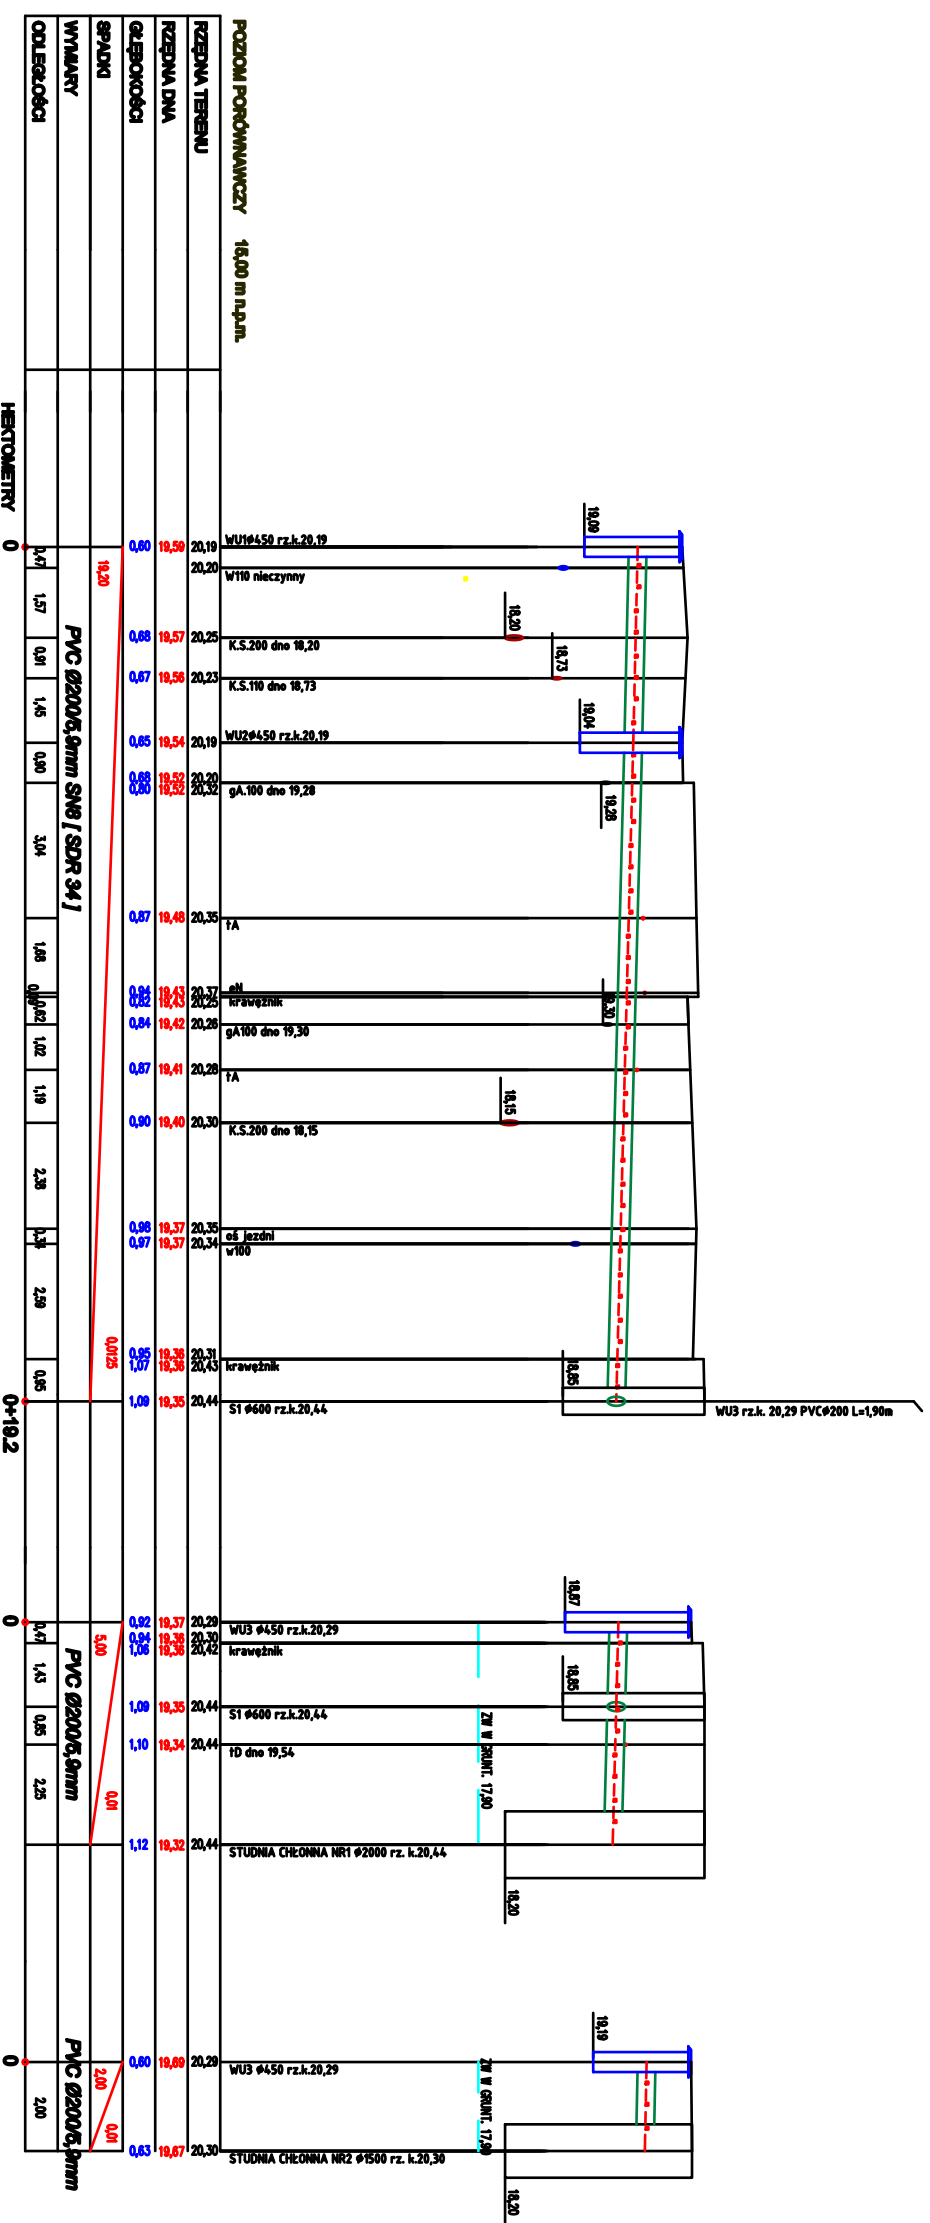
POZIOM PORÓWNAWCZY 16,00 m n.p.m.

RZĘDNA TERENU
RZĘDNA DNA
GŁĘBOKOŚCI
SPADKI
WYMIARY
ODLEGŁOŚCI

HEKTOMETRY

0
0,47
1,57
0,91
1,45
0,90
3,04
1,66
0,02
1,02
1,19
2,38
0,34
2,59
0,85
0+19,2

PVC Ø200/5,9mm SN8 [ SDR 34 ]

19,20
0,0125

0,80 19,59 20,19 WU1Ø450 rz.k.20,19
20,20 W110 nieczynny
0,68 19,57 20,25 K.S.200 dno 18,20
0,67 19,56 20,23 K.S.110 dno 18,73
0,65 19,54 20,19 WU2Ø450 rz.k.20,19
0,68 19,52 20,20
0,80 19,52 20,32 gA.100 dno 19,28
0,87 19,48 20,35 fA
0,94 19,43 20,37 oN
0,82 19,43 20,25 krawężnik
0,84 19,42 20,26 gA100 dno 19,30
0,87 19,41 20,28 fA
0,90 19,40 20,30 K.S.200 dno 18,15
0,98 19,37 20,35 oś jezdni
0,97 19,37 20,34 w100
0,95 19,36 20,31
1,07 19,36 20,43 krawężnik
1,09 19,35 20,44 S1 Ø600 rz.k.20,44

19,09
18,20
18,73
19,04
19,28
19,30
18,15
18,85
WU3 rz.k. 20,29 PVCØ200 L=1,90m

0
0,47
1,43
0,85
2,25
PVC Ø200/5,9mm
5,00
0,01
0,92 19,37 20,29 WU3 Ø450 rz.k.20,29
0,94 19,36 20,30
1,06 19,36 20,42 krawężnik
1,09 19,35 20,44 S1 Ø600 rz.k.20,44
1,10 19,34 20,44 fD dno 19,54
1,12 19,32 20,44 STUDNIA CHŁONNA NR1 Ø2000 rz. k.20,44
18,87
18,85
ZW W GRUNT. 17,90
18,20

0
2,00
PVC Ø200/5,9mm
2,00
0,01
0,60 19,69 20,29 WU3 Ø450 rz.k.20,29
0,63 19,67 20,30 STUDNIA CHŁONNA NR2 Ø1500 rz. k.20,30
19,19
ZW W GRUNT. 17,90
18,20